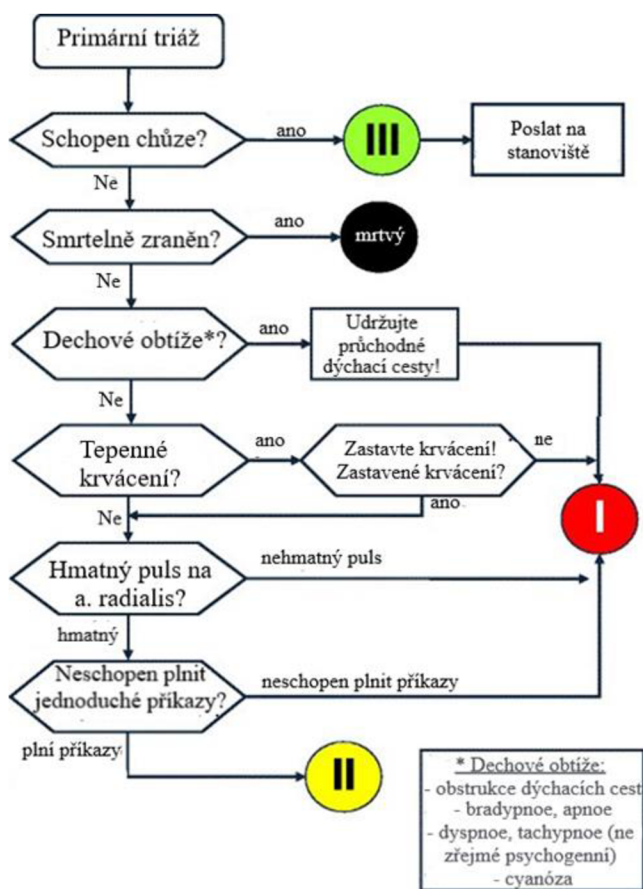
Primární triáž

Schopen chůze?

ano

III

Poslat na stanoviště

Ne

Smrtelně zraněn?

ano

mrtvý

Ne

Dechové obtíže*?

ano

Udržujte průchodné dýchací cesty!

Ne

Tepenné krvácení?

ano

Zastavte krvácení! Zastavené krvácení?

ne

ano

Ne

I

Hmatný puls na a. radialis?

nehmatný puls

hmatný

Neschopen plnit jednoduché příkazy?

neschopen plnit příkazy

plní příkazy

II

* Dechové obtíže:
- obstrukce dýchacích cest
- bradypnoe, apnoe
- dyspnoe, tachypnoe (ne zřejmé psychogenní)
- cyanóza